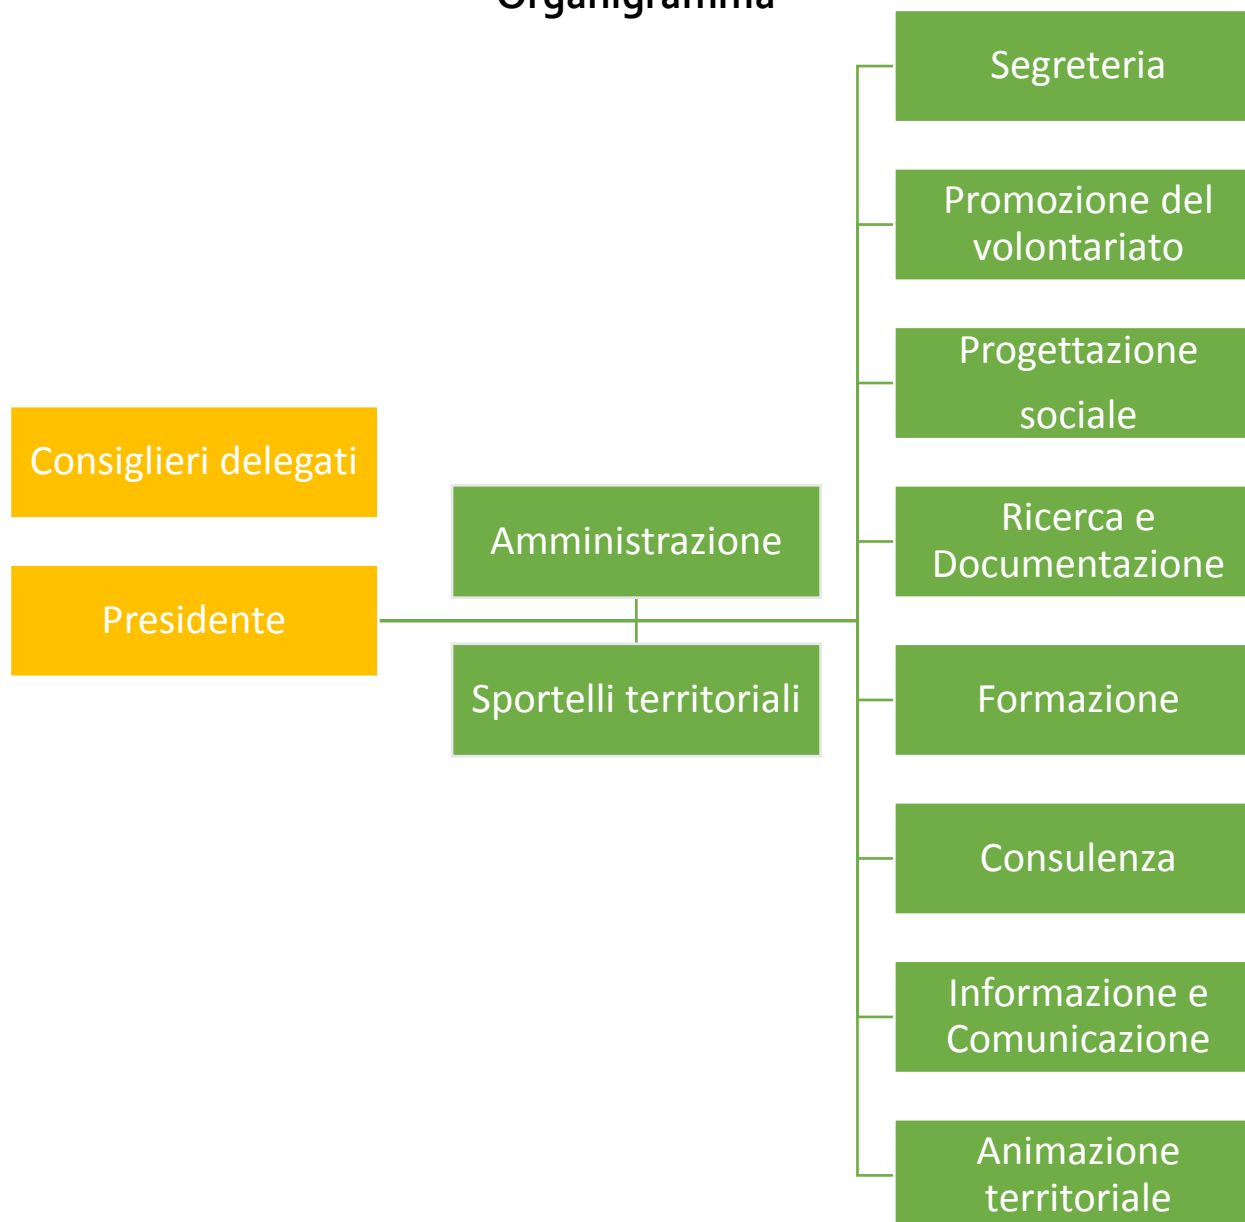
Organigramma

Consiglieri delegati

Presidente

Amministrazione

Sportelli territoriali

Segreteria

Promozione del volontariato

Progettazione sociale

Ricerca e Documentazione

Formazione

Consulenza

Informazione e Comunicazione

Animazione territoriale